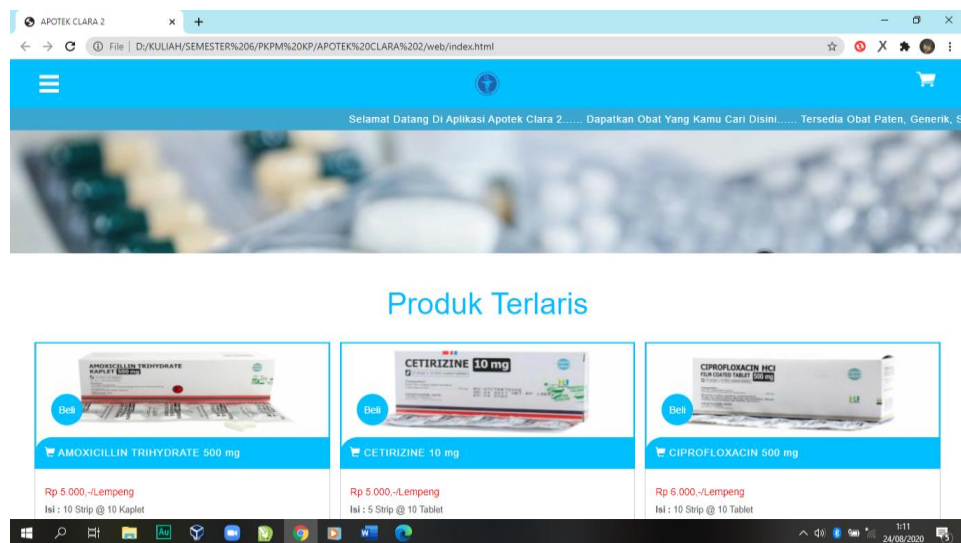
APOTEK CLARA 2 × +

File | D:/KULIAH/SEMESTER%206/PKPM%20KP/APOTEK%20CLARA%202/web/index.html

Selamat Datang Di Aplikasi Apotek Clara 2...... Dapatkan Obat Yang Kamu Cari Disini...... Tersedia Obat Paten, Generik, S

Produk Terlaris

AMOXICILLIN TRIHYDRATE KAPLET 500 mg

Beli

AMOXICILLIN TRIHYDRATE 500 mg

Rp 5.000,-/Lempeng

Isi : 10 Strip @ 10 Kaplet

CETIRIZINE 10 mg

Beli

CETIRIZINE 10 mg

Rp 5.000,-/Lempeng

Isi : 5 Strip @ 10 Tablet

CIPROFLOXACIN HCl FILM COATED TABLET 500 mg

Beli

CIPROFLOXACIN 500 mg

Rp 6.000,-/Lempeng

Isi : 10 Strip @ 10 Tablet

1:11
24/08/2020